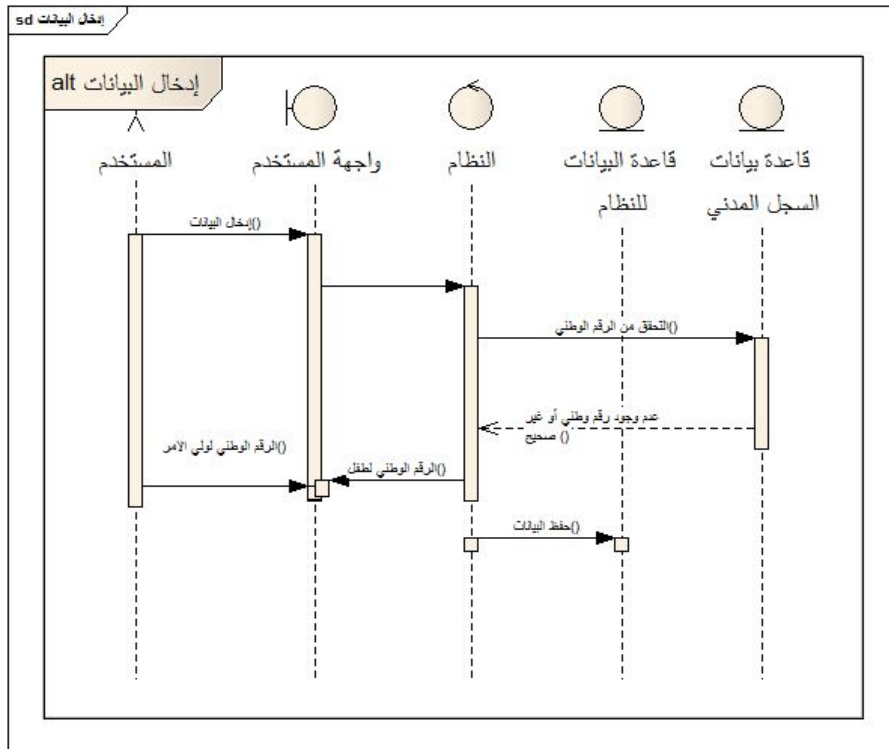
sd إدخال البيانات

alt إدخال البيانات

المستخدم

واجهة المستخدم

النظام

قاعدة البيانات للنظام

قاعدة بيانات السجل المدني

()إدخال البيانات

()التحقق من الرقم الوطني

عدم وجود رقم وطني أو غير صحيح ()

()الرقم الوطني لولي الأمر

()الرقم الوطني لطفل

()حفظ البيانات